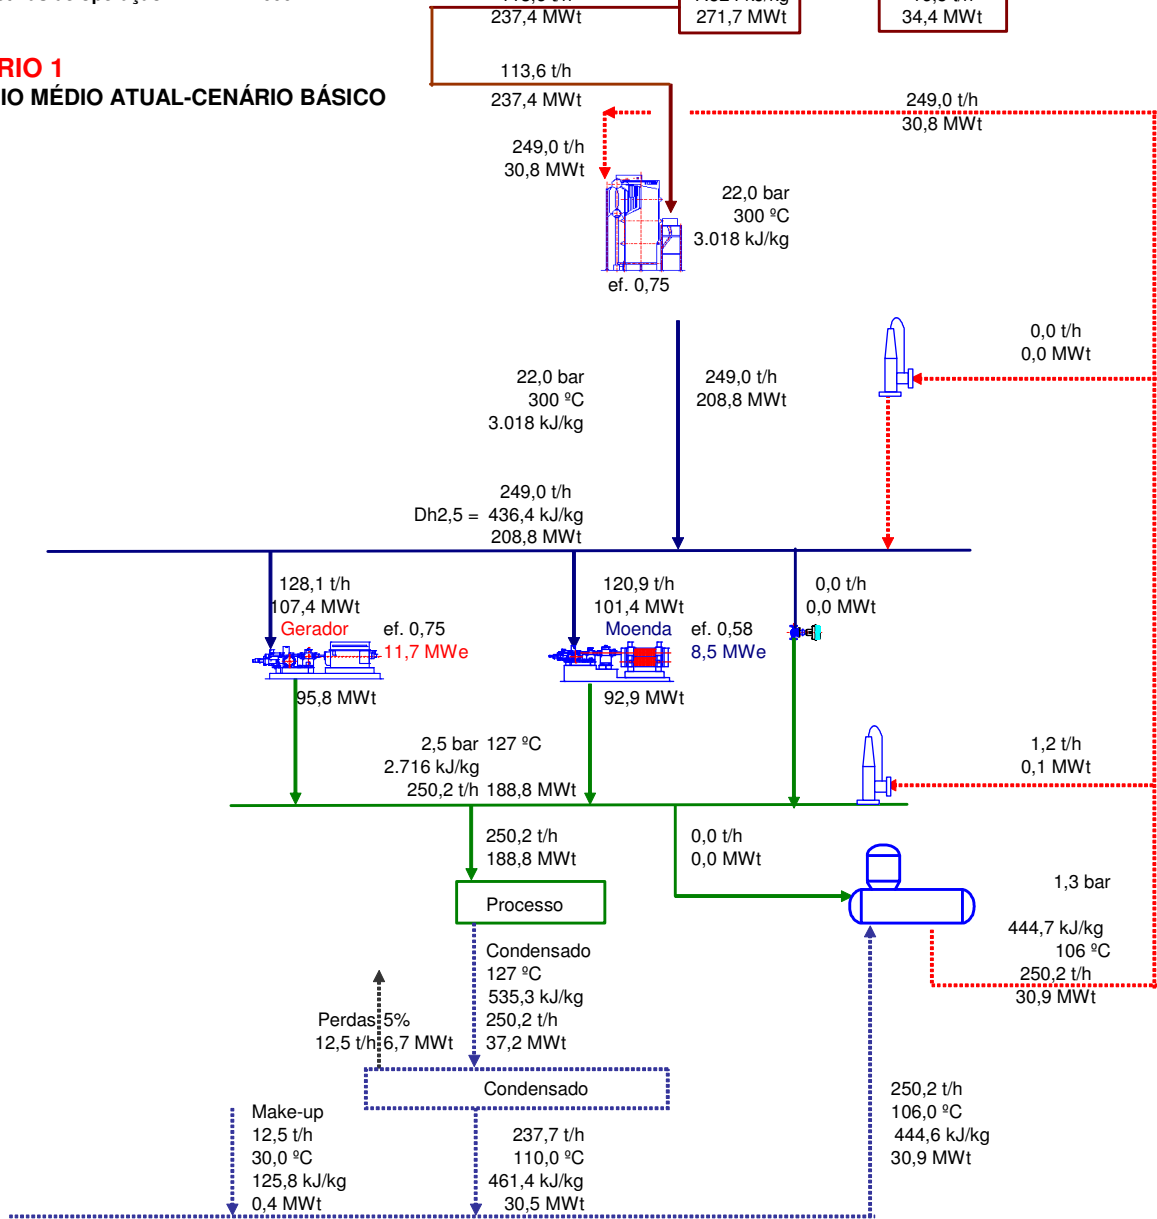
RIO 1
IO MÉDIO ATUAL-CENÁRIO BÁSICO

237,4 MWt
271,7 MWt
34,4 MWt

113,6 t/h
237,4 MWt

249,0 t/h
30,8 MWt

249,0 t/h
30,8 MWt

22,0 bar
300 ºC
3.018 kJ/kg

ef. 0,75

0,0 t/h
0,0 MWt

22,0 bar
300 ºC
3.018 kJ/kg

249,0 t/h
208,8 MWt

249,0 t/h
Dh2,5 = 436,4 kJ/kg
208,8 MWt

128,1 t/h
107,4 MWt
Gerador
ef. 0,75
11,7 MWe

120,9 t/h
101,4 MWt
Moenda
ef. 0,58
8,5 MWe

0,0 t/h
0,0 MWt

95,8 MWt

92,9 MWt

2,5 bar 127 ºC
2.716 kJ/kg
250,2 t/h 188,8 MWt

1,2 t/h
0,1 MWt

250,2 t/h
188,8 MWt

0,0 t/h
0,0 MWt

1,3 bar

Processo

444,7 kJ/kg
106 ºC
250,2 t/h
30,9 MWt

Condensado
127 ºC
535,3 kJ/kg
250,2 t/h
37,2 MWt

Perdas 5%
12,5 t/h 6,7 MWt

Condensado

250,2 t/h
106,0 ºC
444,6 kJ/kg
30,9 MWt

Make-up
12,5 t/h
30,0 ºC
125,8 kJ/kg
0,4 MWt

237,7 t/h
110,0 ºC
461,4 kJ/kg
30,5 MWt